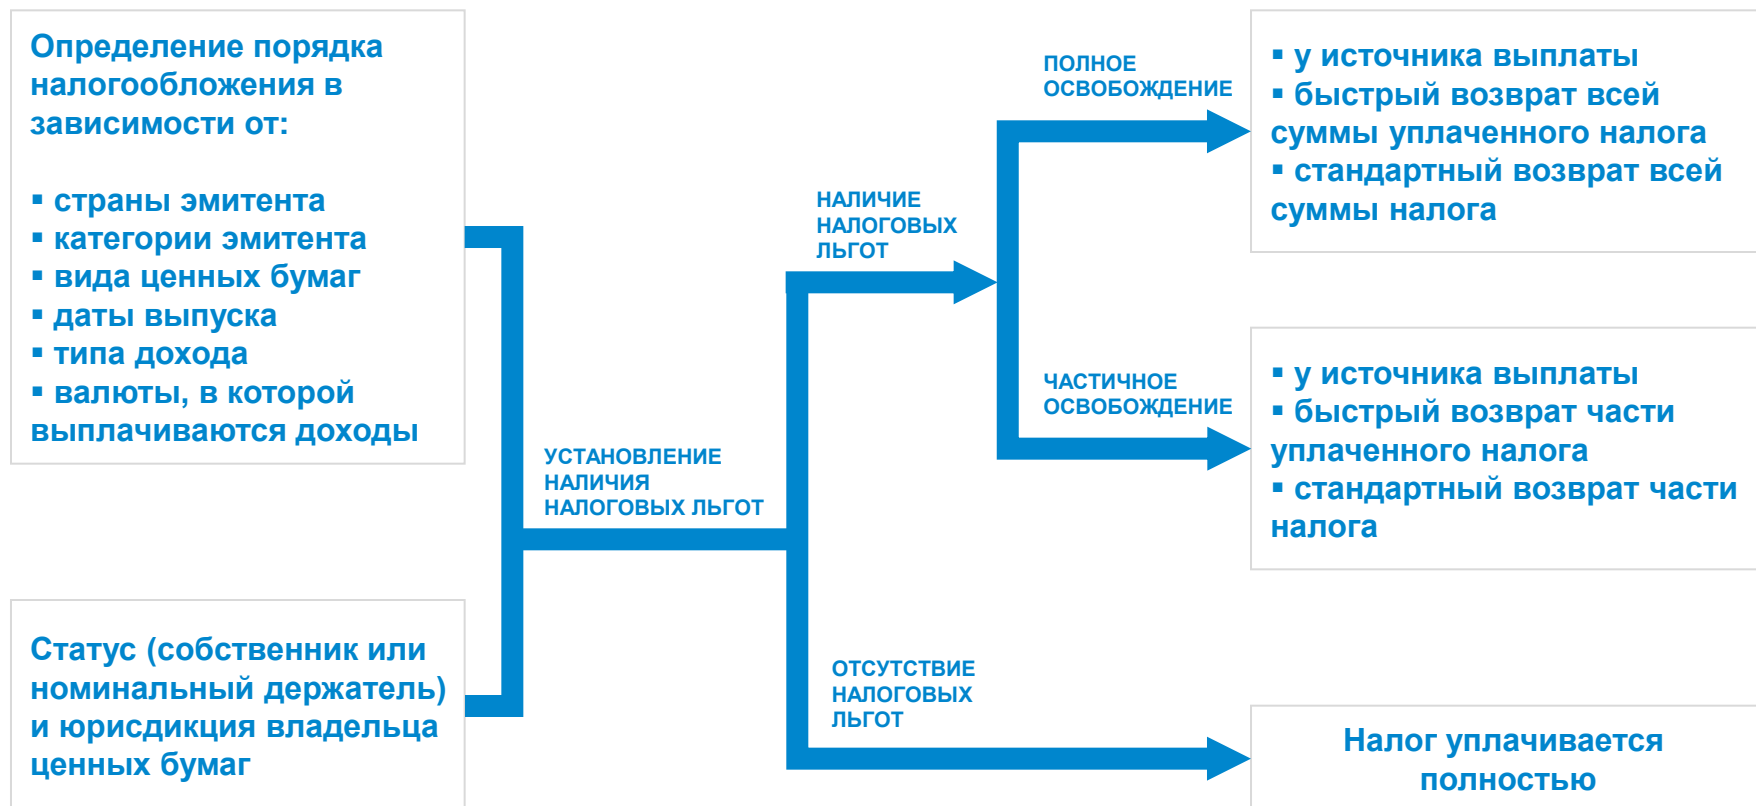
Определение порядка налогообложения в зависимости от:

▪ страны эмитента
▪ категории эмитента
▪ вида ценных бумаг
▪ даты выпуска
▪ типа дохода
▪ валюты, в которой выплачиваются доходы

Статус (собственник или номинальный держатель) и юрисдикция владельца ценных бумаг

УСТАНОВЛЕНИЕ НАЛИЧИЯ НАЛОГОВЫХ ЛЬГОТ

НАЛИЧИЕ НАЛОГОВЫХ ЛЬГОТ

ОТСУТСТВИЕ НАЛОГОВЫХ ЛЬГОТ

ПОЛНОЕ ОСВОБОЖДЕНИЕ

ЧАСТИЧНОЕ ОСВОБОЖДЕНИЕ

▪ у источника выплаты
▪ быстрый возврат всей суммы уплаченного налога
▪ стандартный возврат всей суммы налога

▪ у источника выплаты
▪ быстрый возврат части уплаченного налога
▪ стандартный возврат части налога

Налог уплачивается полностью